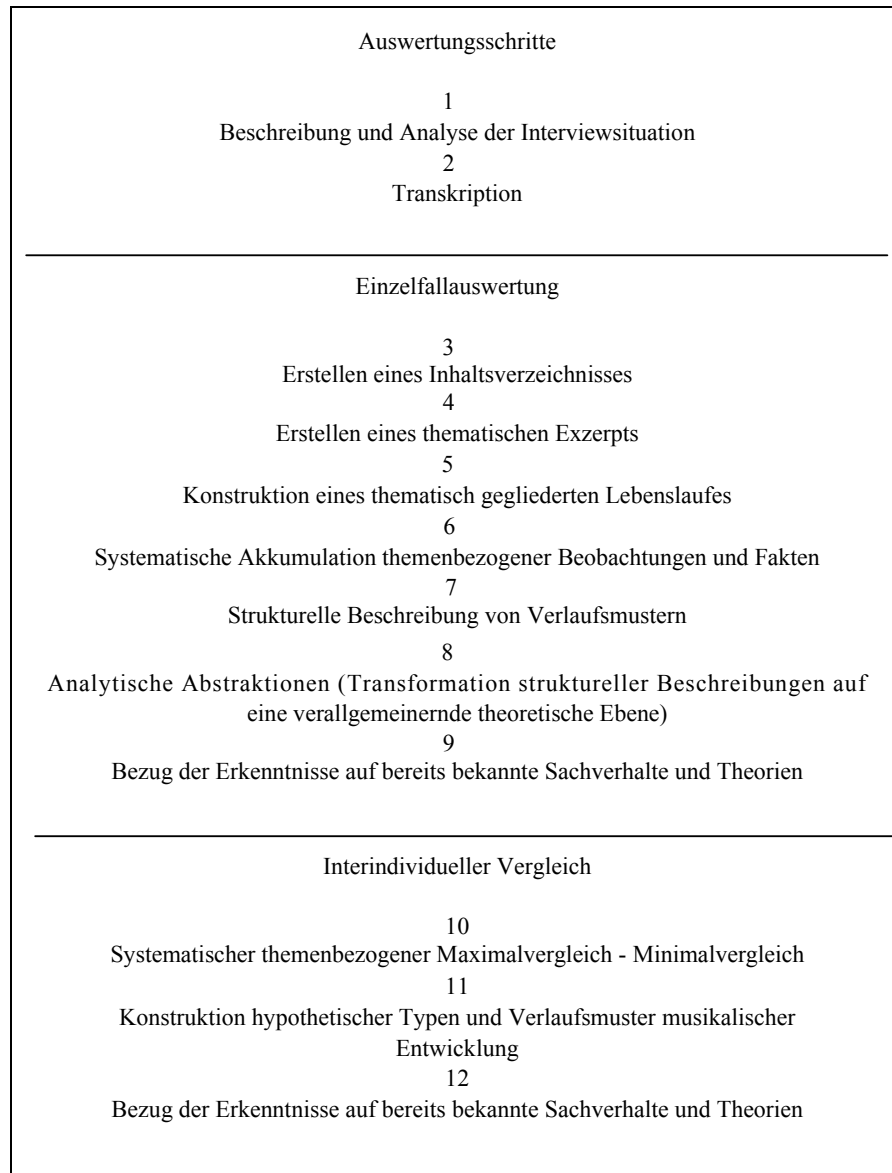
Auswertungsschritte

1
Beschreibung und Analyse der Interviewsituation
2
Transkription

Einzelfallauswertung

3
Erstellen eines Inhaltsverzeichnisses
4
Erstellen eines thematischen Exzerpts
5
Konstruktion eines thematisch gegliederten Lebenslaufes
6
Systematische Akkumulation themenbezogener Beobachtungen und Fakten
7
Strukturelle Beschreibung von Verlaufsmustern
8
Analytische Abstraktionen (Transformation struktureller Beschreibungen auf eine verallgemeinernde theoretische Ebene)
9
Bezug der Erkenntnisse auf bereits bekannte Sachverhalte und Theorien

Interindividueller Vergleich

10
Systematischer themenbezogener Maximalvergleich - Minimalvergleich
11
Konstruktion hypothetischer Typen und Verlaufsmuster musikalischer Entwicklung
12
Bezug der Erkenntnisse auf bereits bekannte Sachverhalte und Theorien